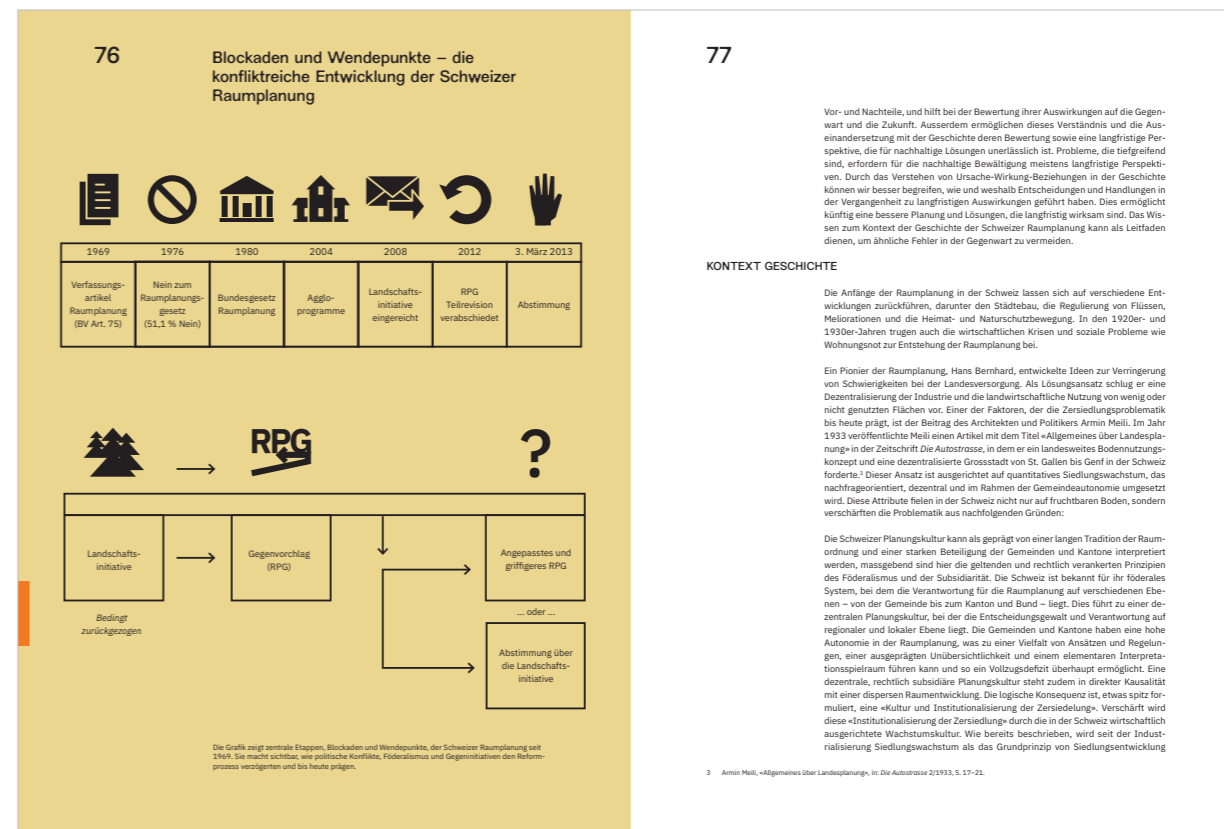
76

Blockaden und Wendepunkte – die konfliktreiche Entwicklung der Schweizer Raumplanung

| 1969 | 1976 | 1980 | 2004 | 2008 | 2012 | 3. März 2013 |
|---|---|---|---|---|---|---|
| Verfassungs-artikel Raumplanung (BV Art. 75) | Nein zum Raumplanungs-gesetz (51,1 % Nein) | Bundesgesetz Raumplanung | Agglo-programme | Landschafts-initiative eingereicht | RPG Teilrevision verabschiedet | Abstimmung |

RPG

?

Landschafts-initiative

Gegenvorlag (RPG)

Angepasstes und griffigeres RPG

... oder ...

Abstimmung über die Landschafts-initiative

Bedingt zurückgezogen

Die Grafik zeigt zentrale Etappen, Blockaden und Wendepunkte, der Schweizer Raumplanung seit 1969. Sie macht sichtbar, wie politische Konflikte, Föderalismus und Gegeninitiativen den Reformprozess verzögerten und bis heute prägen.

77

Vor- und Nachteile, und hilft bei der Bewertung ihrer Auswirkungen auf die Gegenwart und die Zukunft. Ausserdem ermöglichen dieses Verständnis und die Auseinandersetzung mit der Geschichte deren Bewertung sowie eine langfristige Perspektive, die für nachhaltige Lösungen unerlässlich ist. Probleme, die tiefgreifend sind, erfordern für die nachhaltige Bewältigung meistens langfristige Perspektiven. Durch das Verstehen von Ursache-Wirkung-Beziehungen in der Geschichte können wir besser begreifen, wie und weshalb Entscheidungen und Handlungen in der Vergangenheit zu langfristigen Auswirkungen geführt haben. Dies ermöglicht künftig eine bessere Planung und Lösungen, die langfristig wirksam sind. Das Wissen zum Kontext der Geschichte der Schweizer Raumplanung kann als Leitfaden dienen, um ähnliche Fehler in der Gegenwart zu vermeiden.

KONTEXT GESCHICHTE

Die Anfänge der Raumplanung in der Schweiz lassen sich auf verschiedene Entwicklungen zurückführen, darunter der Städtebau, die Regulierung von Flüssen, Meliorationen und die Heimat- und Naturschutzbewegung. In den 1920er- und 1930er-Jahren trugen auch die wirtschaftlichen Krisen und soziale Probleme wie Wohnungsnot zur Entstehung der Raumplanung bei.

Ein Pionier der Raumplanung, Hans Bernhard, entwickelte Ideen zur Verringerung von Schwierigkeiten bei der Landesversorgung. Als Lösungsansatz schlug er eine Dezentralisierung der Industrie und die landwirtschaftliche Nutzung von wenig oder nicht genutzten Flächen vor. Einer der Faktoren, der die Zersiedlungsproblematik bis heute prägt, ist der Beitrag des Architekten und Politikers Armin Meili. Im Jahr 1933 veröffentlichte Meili einen Artikel mit dem Titel «Allgemeines über Landesplanung» in der Zeitschrift Die Autostrasse, in dem er ein landesweites Bodennutzungskonzept und eine dezentralisierte Grossstadt von St. Gallen bis Genf in der Schweiz forderte.³ Dieser Ansatz ist ausgerichtet auf quantitatives Siedlungswachstum, das nachfrageorientiert, dezentral und im Rahmen der Gemeindeautonomie umgesetzt wird. Diese Attribute fielen in der Schweiz nicht nur auf fruchtbaren Boden, sondern verschärften die Problematik aus nachfolgenden Gründen:

Die Schweizer Planungskultur kann als geprägt von einer langen Tradition der Raumordnung und einer starken Beteiligung der Gemeinden und Kantone interpretiert werden, massgebend sind hier die geltenden und rechtlich verankerten Prinzipien des Föderalismus und der Subsidiarität. Die Schweiz ist bekannt für ihr föderales System, bei dem die Verantwortung für die Raumplanung auf verschiedenen Ebenen – von der Gemeinde bis zum Kanton und Bund – liegt. Dies führt zu einer dezentralen Planungskultur, bei der die Entscheidungsgewalt und Verantwortung auf regionaler und lokaler Ebene liegt. Die Gemeinden und Kantone haben eine hohe Autonomie in der Raumplanung, was zu einer Vielfalt von Ansätzen und Regelungen, einer ausgeprägten Unübersichtlichkeit und einem elementaren Interpretationsspielraum führen kann und so ein Vollzugsdefizit überhaupt ermöglicht. Eine dezentrale, rechtlich subsidiäre Planungskultur steht zudem in direkter Kausalität mit einer dispersen Raumentwicklung. Die logische Konsequenz ist, etwas spitz formuliert, eine «Kultur und Institutionalisierung der Zersiedelung». Verschärft wird diese «Institutionalisierung der Zersiedlung» durch die in der Schweiz wirtschaftlich ausgerichtete Wachstumskultur. Wie bereits beschrieben, wird seit der Industrialisierung Siedlungswachstum als das Grundprinzip von Siedlungsentwicklung

3 Armin Meili, «Allgemeines über Landesplanung», in: Die Autostrasse 2/1933, S. 17–21.